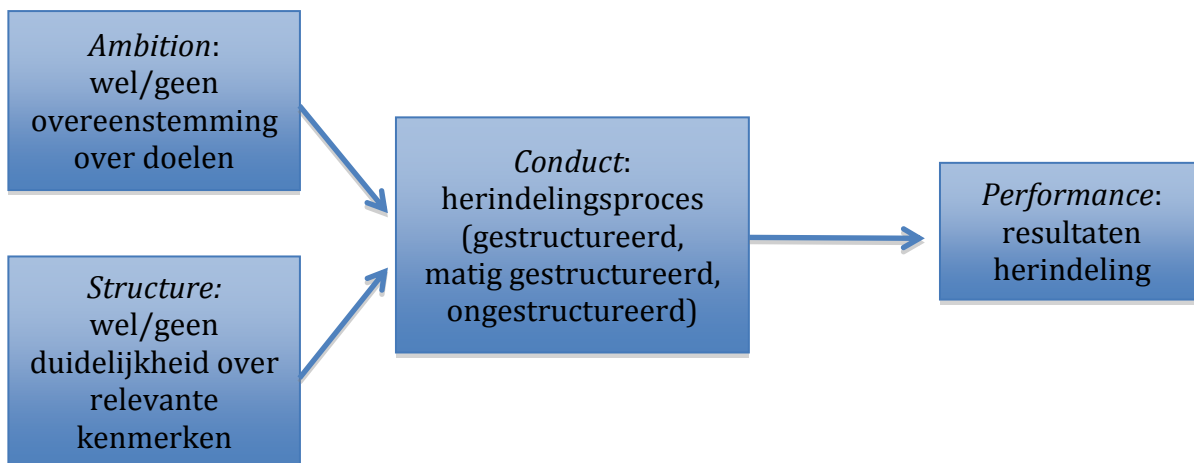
Ambition: wel/geen overeenstemming over doelen

Structure: wel/geen duidelijkheid over relevante kenmerken

Conduct: herindelingsproces (gestructureerd, matig gestructureerd, ongestructureerd)

Performance: resultaten herindeling